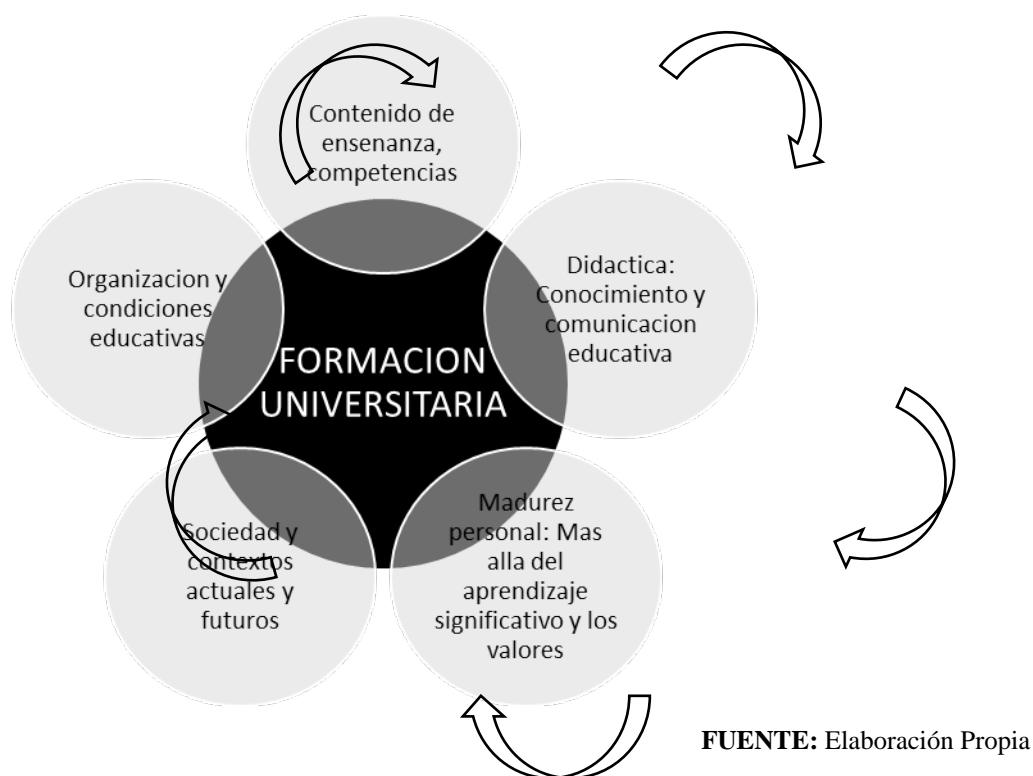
Contenido de ensenanza, competencias

Organizacion y condiciones educativas

FORMACION UNIVERSITARIA

Didactica: Conocimiento y comunicacion educativa

Sociedad y contextos actuales y futuros

Madurez personal: Mas alla del aprendizaje significativo y los valores

**FUENTE:** Elaboración Propia